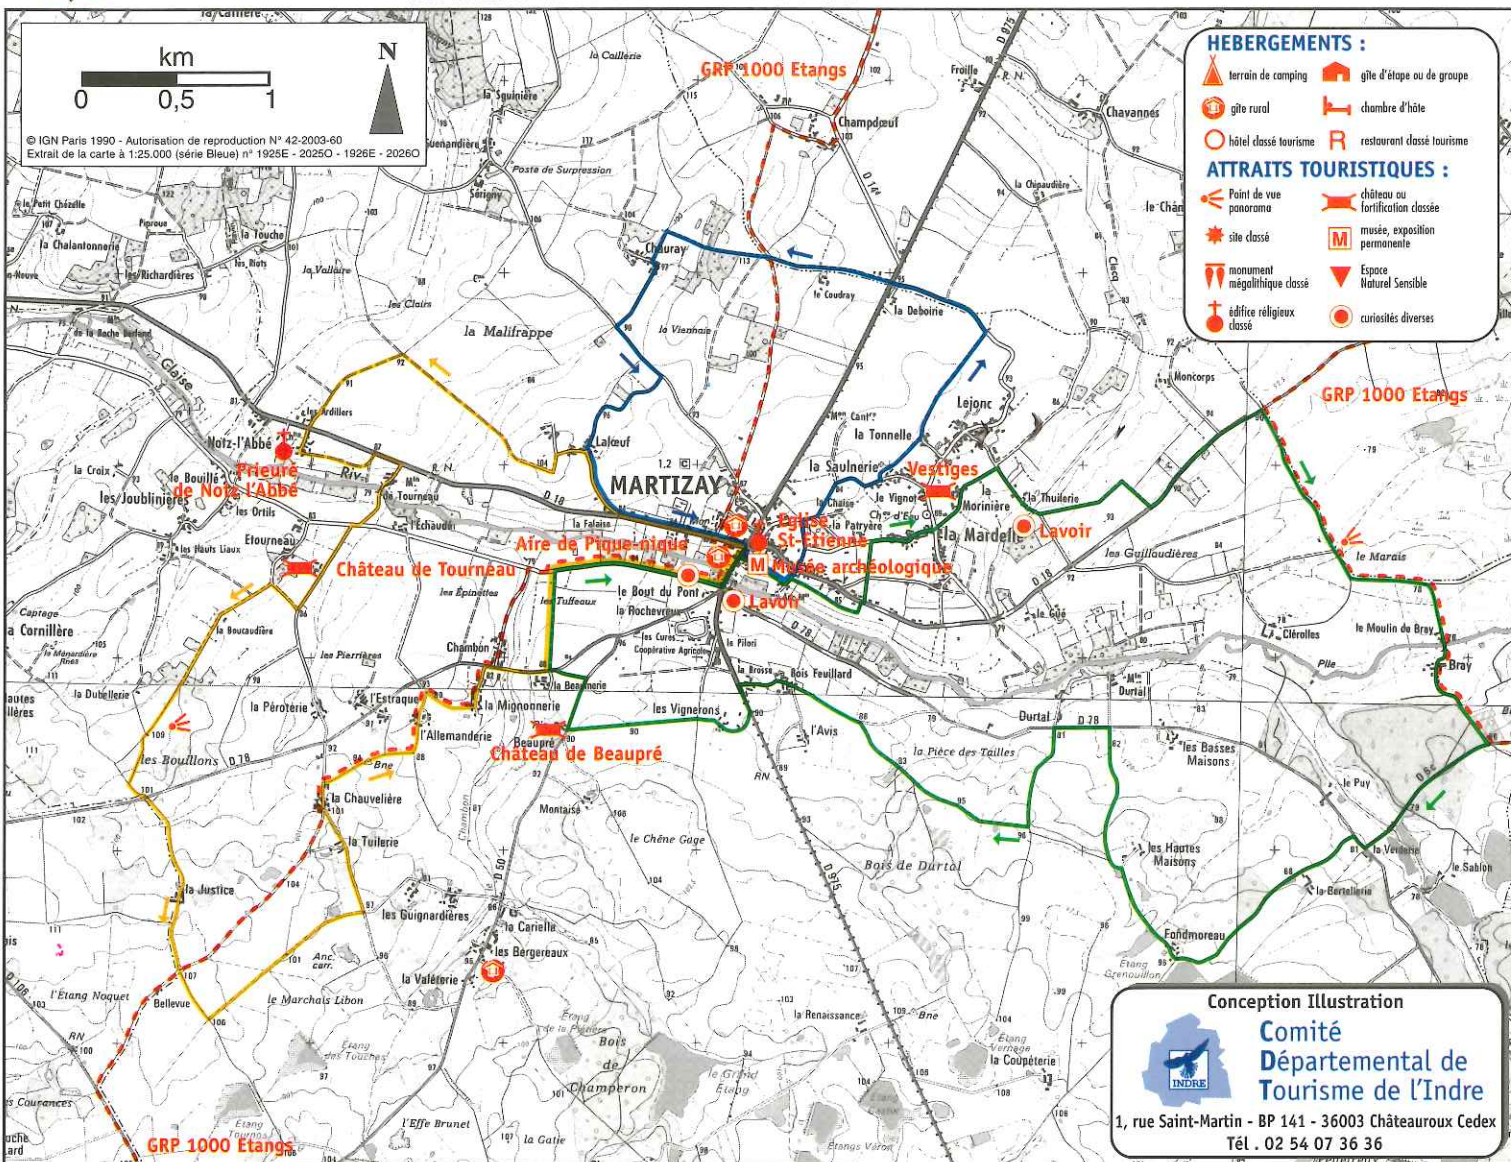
km
0 0,5 1
N
© IGN Paris 1990 - Autorisation de reproduction N° 42-2003-60
Extrait de la carte à 1:25.000 (série Bleue) n° 1925E - 2025O - 1926E - 2026O

HEBERGEMENTS :
terrain de camping
gîte d'étape ou de groupe
gîte rural
chambre d'hôte
hôtel classé tourisme
R restaurant classé tourisme
ATTRAITS TOURISTIQUES :
Point de vue panorama
château ou fortification classée
site classé
M musée, exposition permanente
monument mégalithique classé
Espace Naturel Sensible
édifice religieux classé
curiosités diverses

GRP 1000 Etangs
GRP 1000 Etangs
GRP 1000 Etangs
MARTIZAY
Prieuré de Notz-l'Abbé
Château de Tourneau
Aire de Pique-nique
Eglise St-Etienne
Vestiges
Lavoir
M Musée archéologique
Lavoir
Château de Beaupré

la Caillerie
la Squinière
Champdœuf
Froille
Chavannes
Poste de Surpression
Sotigny
la Chipaudière
le Cham
le Petit Chézelle
Pierroux
la Touche
la Chalantonnerie
les Richardières
les Riots
la Vallaire
Chauray
le Coudray
la Deboire
les Clairs
la Malifrappe
la Viennais
Moncorps
Claise
Notz-l'Abbé
la Tonnelle
Lejonc
Lajeuf
la Saulnerie
la Croix
le Bouillé
les Joublinières
les Ortils
Tourneau
l'Echaudé
la Falaise
le Vignot
la Morinière
la Thuilerie
la Mardelle
les Hauts Liaux
Etourneau
la Patryère
les Guilaudières
le Marais
les Epinettes
le Bout du Pont
la Rochevreux
les Tuffeaux
Captage
la Cornillère
la Boucaudière
les Pierrières
Chambon
les Cures
Coopérative Agricole
le Pilori
la Brosse
Bois Feuillard
le Gué
Clérolles
le Moulin de Bray
Bray
Pile
Durtal
la Dubellerie
la Péroterie
l'Estrauge
la Mignonnerie
la Beaumerie
les Vignerons
l'Avis
l'Allemanderie
Beaupré
la Pièce des Tailles
les Basses Maisons
les Bouillons
le Puy
la Chauvelière
Montaise
le Chêne Gage
la Tuilerie
Bois de Durtal
les Hautes Maisons
la Verderie
le Sablon
la Justice
les Guignardières
la Berlerie
la Carielle
les Bergereaux
Fondmoreau
Etang Grenouillon
la Valéterie
l'Etang Noquet
Bellevue
le Marchais Libon
la Renaissance
la Coupéterie
Etang des Touches
Bois de Champeron
le Grand Etang
les Courances
l'Effe Brunel
la Gatie
Etangs Varoux

Conception Illustration
Comité Départemental de Tourisme de l'Indre
INDRE
1, rue Saint-Martin - BP 141 - 36003 Châteauroux Cedex
Tél . 02 54 07 36 36